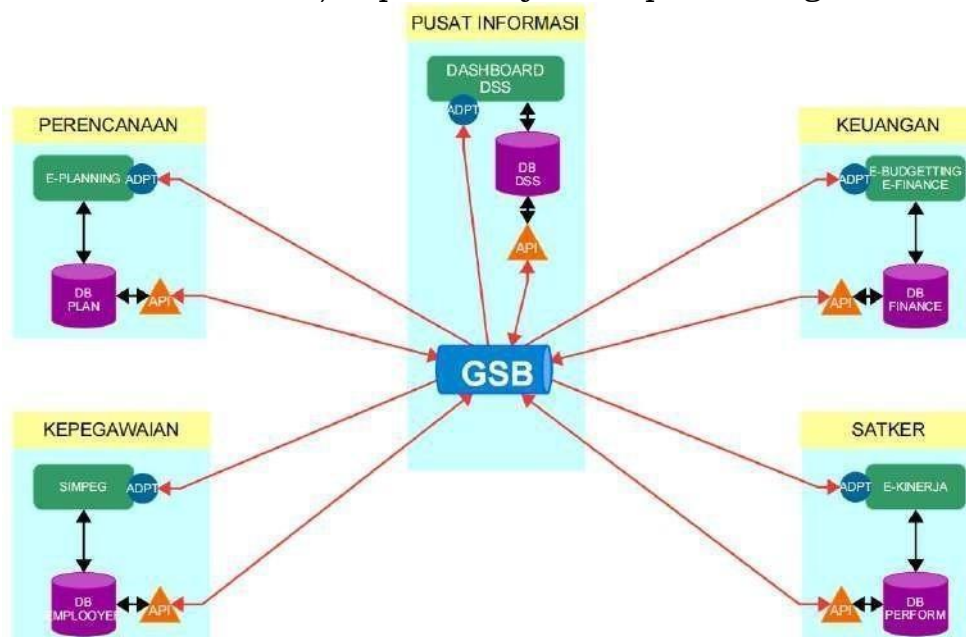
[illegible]

PUSAT INFORMASI

DASHBOARD DSS

ADPT

DB DSS

API

PERENCANAAN

E-PLANNING

ADPT

DB PLAN

API

KEUANGAN

ADPT

E-BUDGETTING E-FINANCE

API

DB FINANCE

GSB

KEPEGAWAIAN

SIMPEG

ADPT

DB EMPLOOYE

API

SATKER

ADPT

E-KINERJA

API

DB PERFORM